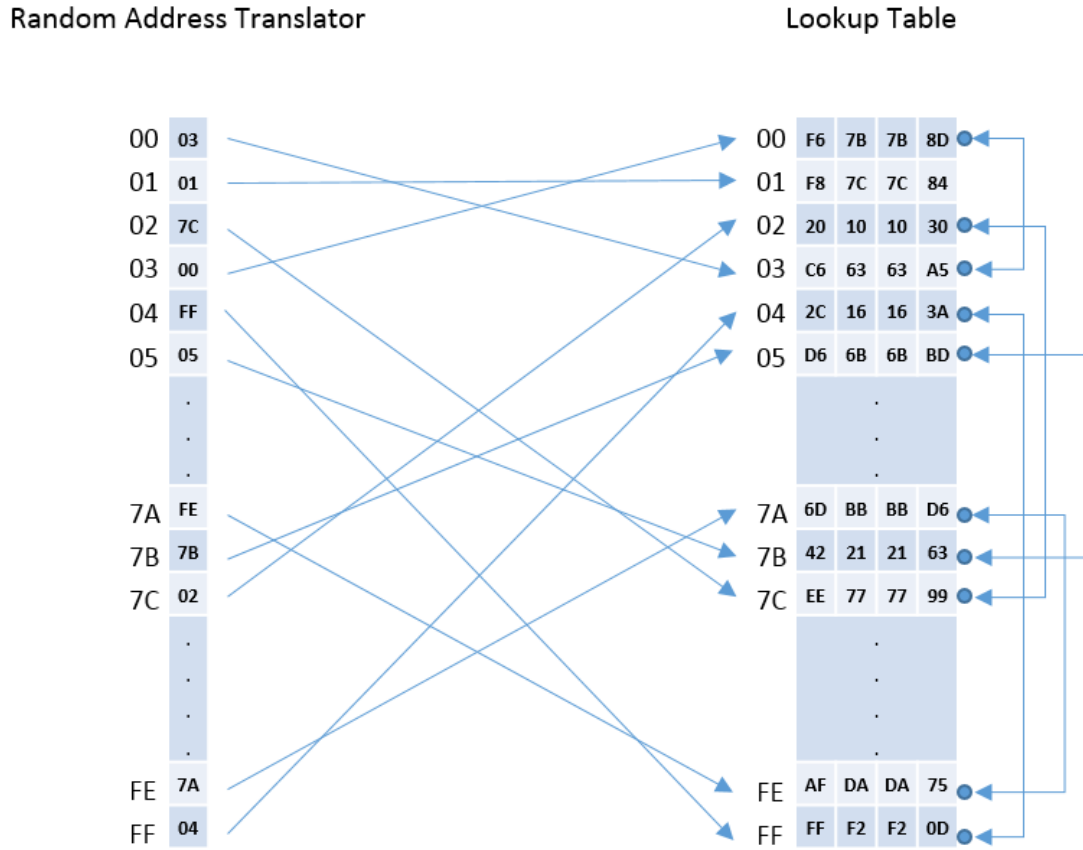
Random Address Translator

| | |
|---|---|
| 00 | 03 |
| 01 | 01 |
| 02 | 7C |
| 03 | 00 |
| 04 | FF |
| 05 | 05 |
| | . . . |
| 7A | FE |
| 7B | 7B |
| 7C | 02 |
| | . . . . |
| FE | 7A |
| FF | 04 |

Lookup Table

| | | | | |
|---|---|---|---|---|
| 00 | F6 | 7B | 7B | 8D |
| 01 | F8 | 7C | 7C | 84 |
| 02 | 20 | 10 | 10 | 30 |
| 03 | C6 | 63 | 63 | A5 |
| 04 | 2C | 16 | 16 | 3A |
| 05 | D6 | 6B | 6B | BD |
| | . . . | | | |
| 7A | 6D | BB | BB | D6 |
| 7B | 42 | 21 | 21 | 63 |
| 7C | EE | 77 | 77 | 99 |
| | . . . . | | | |
| FE | AF | DA | DA | 75 |
| FF | FF | F2 | F2 | 0D |